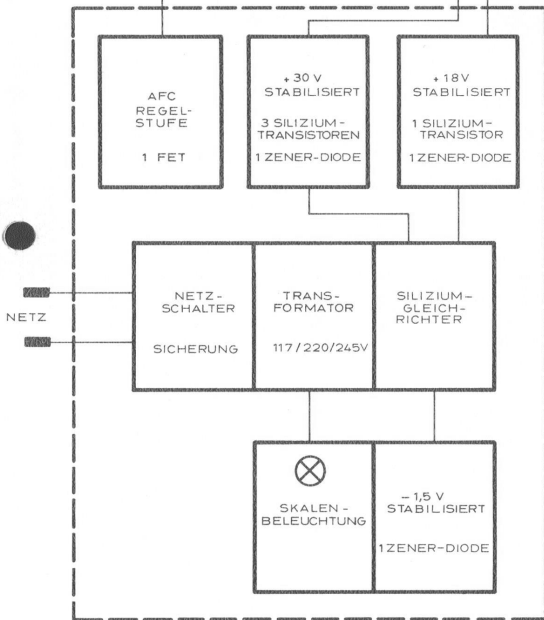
AFC REGEL-STUFE

1 FET

+ 30 V STABILISIERT

3 SILIZIUM-TRANSISTOREN

1 ZENER-DIODE

+ 18 V STABILISIERT

1 SILIZIUM-TRANSISTOR

1 ZENER-DIODE

NETZ

NETZ-SCHALTER

SICHERUNG

TRANS-FORMATOR

117 / 220 / 245V

SILIZIUM-GLEICH-RICHTER

SKALEN-BELEUCHTUNG

– 1,5 V STABILISIERT

1 ZENER-DIODE